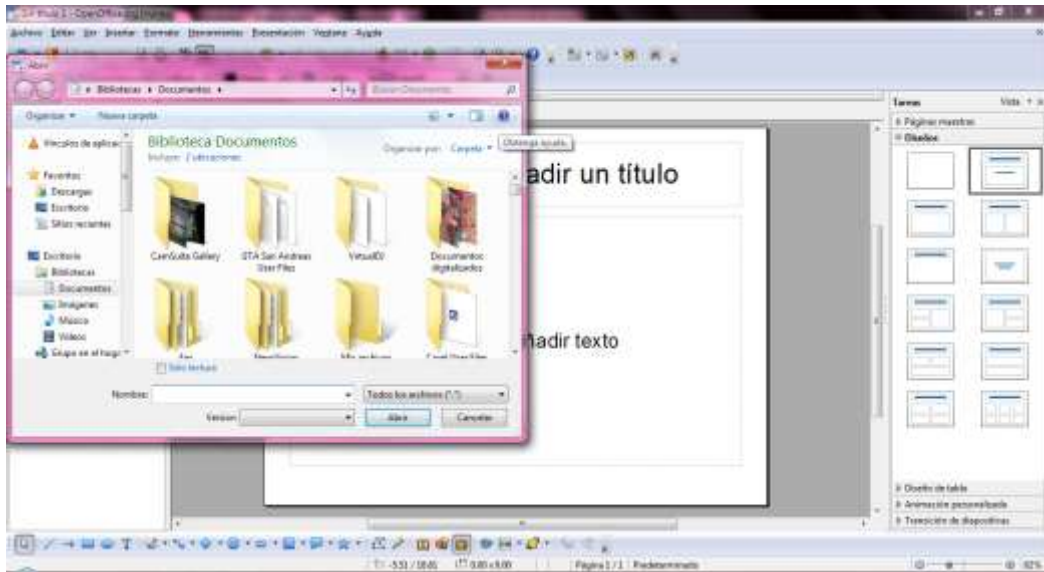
Sin título 1 - OpenOffice.org Impress
Archivo Editar Ver Insertar Formato Herramientas Presentación Ventana Ayuda
Abrir
Bibliotecas ▸ Documentos ▸
Buscar Documentos
Organizar ▾ Nueva carpeta
Vínculos de aplicac
Favoritos
Descargas
Escritorio
Sitios recientes
Escritorio
Bibliotecas
Documentos
Imágenes
Música
Vídeos
Grupo en el hogar
Biblioteca Documentos
Incluye: 2 ubicaciones
Organizar por: Carpeta ▾
Obtenga ayuda.
CamSuite Gallery
GTA San Andreas User Files
VirtualDJ
Documentos digitalizados
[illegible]
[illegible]
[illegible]
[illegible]
Sólo lectura
Nombre:
Todos los archivos (*.*)
Versión:
Abrir
Cancelar
adir un título
adir texto
Tareas
Vista
Páginas maestras
Diseños
Diseño de tabla
Animación personalizada
Transición de diapositivas
Página 1 / 1 Predeterminado